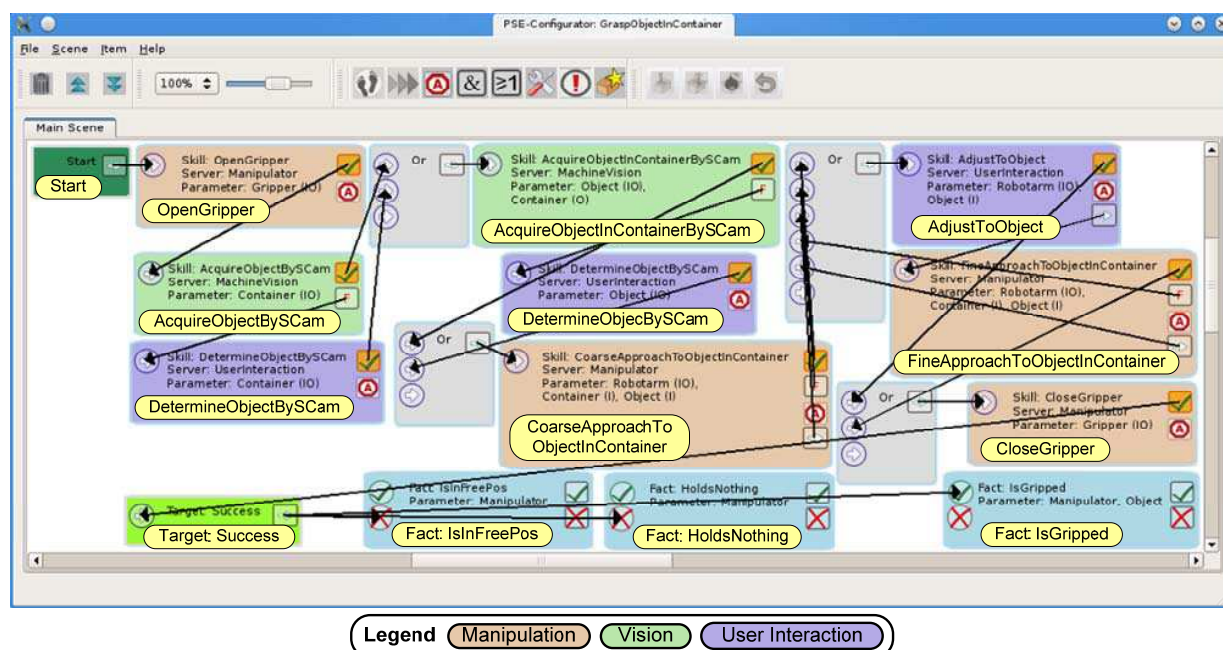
PSE-Configurator: GraspObjectInContainer

File Scene Item Help

100%

Main Scene

Start
Start

Skill: OpenGripper
Server: Manipulator
Parameter: Gripper (IO)
OpenGripper

Or

Skill: AcquireObjectInContainerBySCam
Server: MachineVision
Parameter: Object (IO),
Container (O)
AcquireObjectInContainerBySCam

Or

Skill: AdjustToObject
Server: UserInteraction
Parameter: Robotarm (IO),
Object (I)
AdjustToObject

Skill: AcquireObjectBySCam
Server: MachineVision
Parameter: Container (IO)
AcquireObjectBySCam

Skill: DetermineObjectBySCam
Server: UserInteraction
Parameter: Object (IO)
DetermineObjecBySCam

Skill: FineApproachToObjectInContainer
Server: Manipulator
Parameter: Robotarm (IO),
Container (I), Object (I)
FineApproachToObjectInContainer

Skill: DetermineObjectBySCam
Server: UserInteraction
Parameter: Container (IO)
DetermineObjectBySCam

Or

Skill: CoarseApproachToObjectInContainer
Server: Manipulator
Parameter: Robotarm (IO),
Container (I), Object (I)
CoarseApproachTo ObjectInContainer

Or

Skill: CloseGripper
Server: Manipulator
Parameter: Gripper (IO)
CloseGripper

Target: Success
Target: Success

Fact: IsInFreePos
Parameter: Manipulator
Fact: IsInFreePos

Fact: HoldsNothing
Parameter: Manipulator
Fact: HoldsNothing

Fact: IsGripped
Parameter: Manipulator, Object
Fact: IsGripped

Legend Manipulation Vision User Interaction